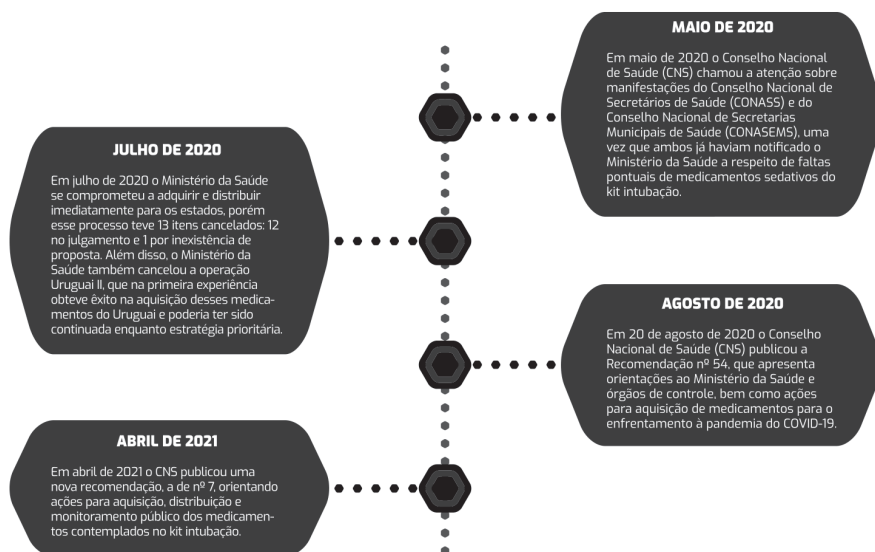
MAIO DE 2020

Em maio de 2020 o Conselho Nacional de Saúde (CNS) chamou a atenção sobre manifestações do Conselho Nacional de Secretários de Saúde (CONASS) e do Conselho Nacional de Secretarias Municipais de Saúde (CONASEMS), uma vez que ambos já haviam notificado o Ministério da Saúde a respeito de faltas pontuais de medicamentos sedativos do kit intubação.

JULHO DE 2020

Em julho de 2020 o Ministério da Saúde se comprometeu a adquirir e distribuir imediatamente para os estados, porém esse processo teve 13 itens cancelados: 12 no julgamento e 1 por inexistência de proposta. Além disso, o Ministério da Saúde também cancelou a operação Uruguai II, que na primeira experiência obteve êxito na aquisição desses medicamentos do Uruguai e poderia ter sido continuada enquanto estratégia prioritária.

AGOSTO DE 2020

Em 20 de agosto de 2020 o Conselho Nacional de Saúde (CNS) publicou a Recomendação nº 54, que apresenta orientações ao Ministério da Saúde e órgãos de controle, bem como ações para aquisição de medicamentos para o enfrentamento à pandemia do COVID-19.

ABRIL DE 2021

Em abril de 2021 o CNS publicou uma nova recomendação, a de nº 7, orientando ações para aquisição, distribuição e monitoramento público dos medicamentos contemplados no kit intubação.